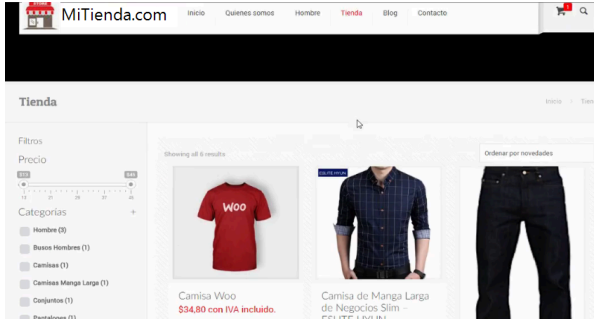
MiTienda.com

Inicio Quienes somos Hombre Tienda Blog Contacto

Tienda

Inicio > Tien

Filtros

Precio

Categorías +

Hombre (3)

Busos Hombres (1)

Camisas (1)

Camisas Manga Larga (1)

Conjuntos (1)

Pantalones (1)

Showing all 6 results

Ordenar por novedades

Woo

Camisa Woo

$34,80 con IVA incluido.

Camisa de Manga Larga de Negocios Slim – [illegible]